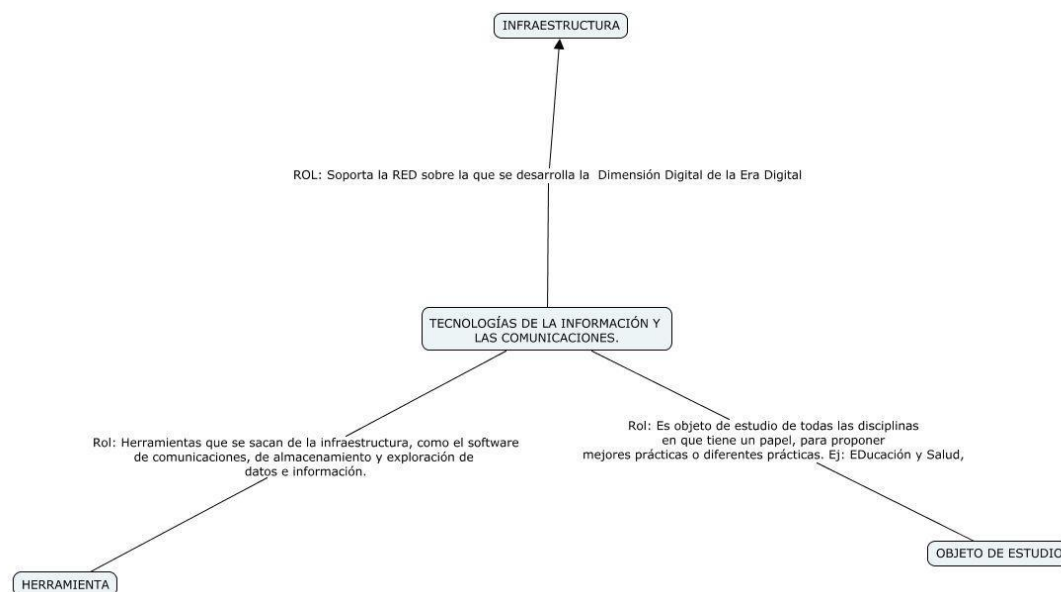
INFRAESTRUCTURA

ROL: Soporta la RED sobre la que se desarrolla la Dimensión Digital de la Era Digital

TECNOLOGÍAS DE LA INFORMACIÓN Y LAS COMUNICACIONES.

Rol: Herramientas que se sacan de la infraestructura, como el software de comunicaciones, de almacenamiento y exploración de datos e información.

Rol: Es objeto de estudio de todas las disciplinas en que tiene un papel, para proponer mejores prácticas o diferentes prácticas. Ej: EDucación y Salud,

HERRAMIENTA

OBJETO DE ESTUDIO